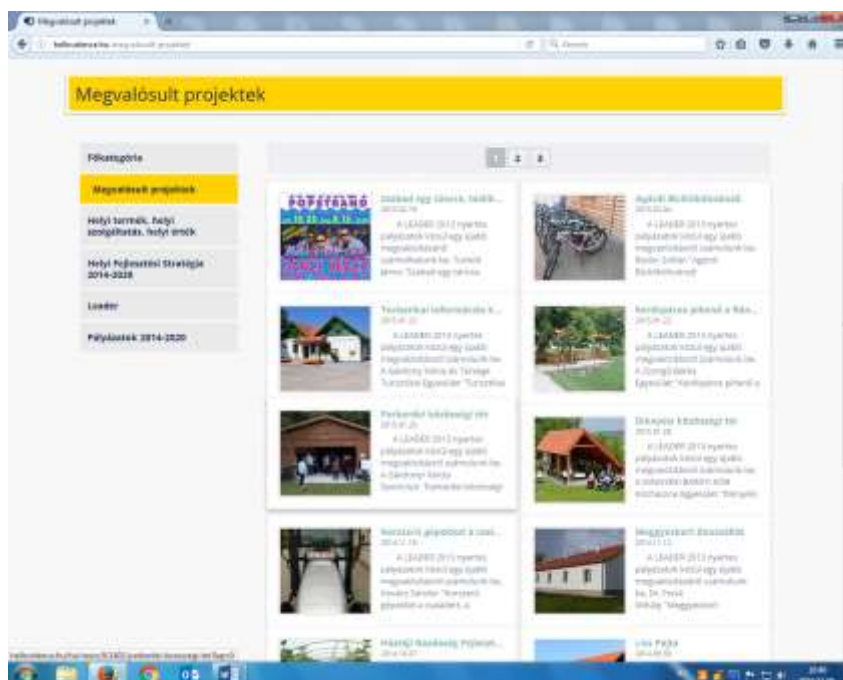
Megvalósult projektek

Főkategória

Megvalósult projektek

Helyi termék, helyi szolgáltatás, helyi érték

Helyi Fejlesztési Stratégia 2014-2020

Leader

Pályázatok 2014-2020

1 2 3

Szabad egy táncra, tedd...

A LEADER 2013 nyertes pályázatok közül egy újabb megvalósításáról számolunk be. Turisták, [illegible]

Agárdi Biciklikölcsönző

A LEADER 2013 nyertes pályázatok közül egy újabb megvalósításáról számolunk be. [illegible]

Turisztikai információs k...

A LEADER 2013 nyertes pályázatok közül egy újabb megvalósításáról számolunk be. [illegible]

Kerékpáros pihenő a fősz...

A LEADER 2013 nyertes pályázatok közül egy újabb megvalósításáról számolunk be. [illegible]

Parkerdei közösségi tér

A LEADER 2013 nyertes pályázatok közül egy újabb megvalósításáról számolunk be. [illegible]

Dinnyési közösségi tér

A LEADER 2013 nyertes pályázatok közül egy újabb megvalósításáról számolunk be. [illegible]

Nosztori pajtában a szel...

A LEADER 2013 nyertes pályázatok közül egy újabb megvalósításáról számolunk be. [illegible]

Meggyeskerti Bioszőlőház

A LEADER 2013 nyertes pályázatok közül egy újabb megvalósításáról számolunk be. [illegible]

Hásárgi Faiskolák Fejlesztés...

Les Pajta